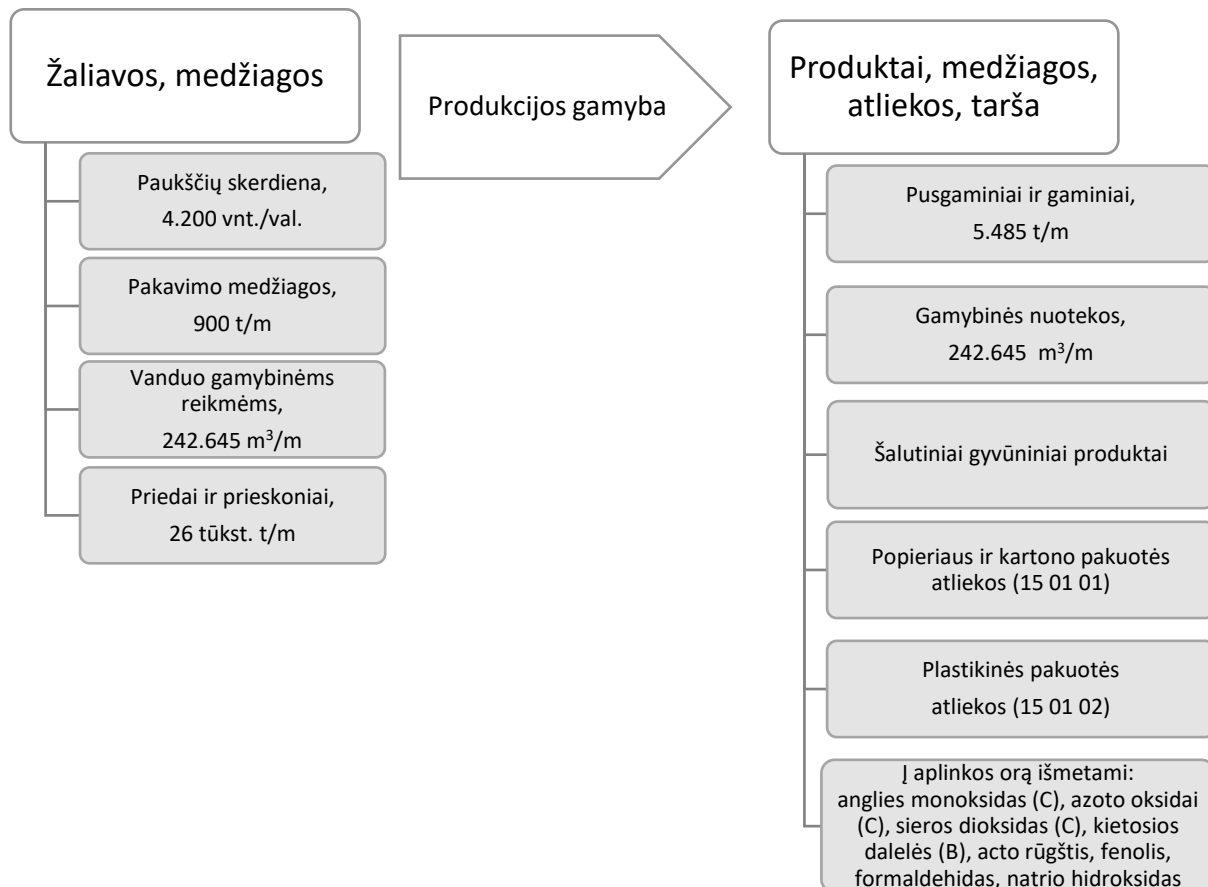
Žaliavos, medžiagos

Paukščių skerdiena, 4.200 vnt./val.

Pakavimo medžiagos, 900 t/m

Vanduo gamybinėms reikmėms, 242.645 m$^3$/m

Priedai ir prieskoniai, 26 tūkst. t/m

Produkcijos gamyba

Produktai, medžiagos, atliekos, tarša

Pusgaminiai ir gaminiai, 5.485 t/m

Gamybinės nuotekos, 242.645 m$^3$/m

Šalutiniai gyvūniniai produktai

Popieriaus ir kartono pakuotės atliekos (15 01 01)

Plastikinės pakuotės atliekos (15 01 02)

Į aplinkos orą išmetami: anglies monoksidas (C), azoto oksidai (C), sieros dioksidas (C), kietosios dalelės (B), acto rūgštis, fenolis, formaldehidas, natrio hidroksidas